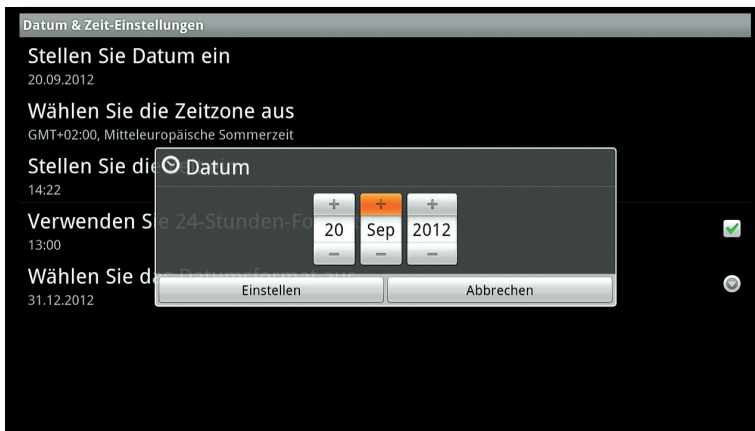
Datum & Zeit-Einstellungen

Stellen Sie Datum ein
20.09.2012

Wählen Sie die Zeitzone aus
GMT+02:00, Mitteleuropäische Sommerzeit

Stellen Sie di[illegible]
14:22

Verwenden S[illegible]e 24-Stunden-Fo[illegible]
13:00

Wählen Sie d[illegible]
31.12.2012

Datum

+ + +
20 Sep 2012
− − −

Einstellen
Abbrechen